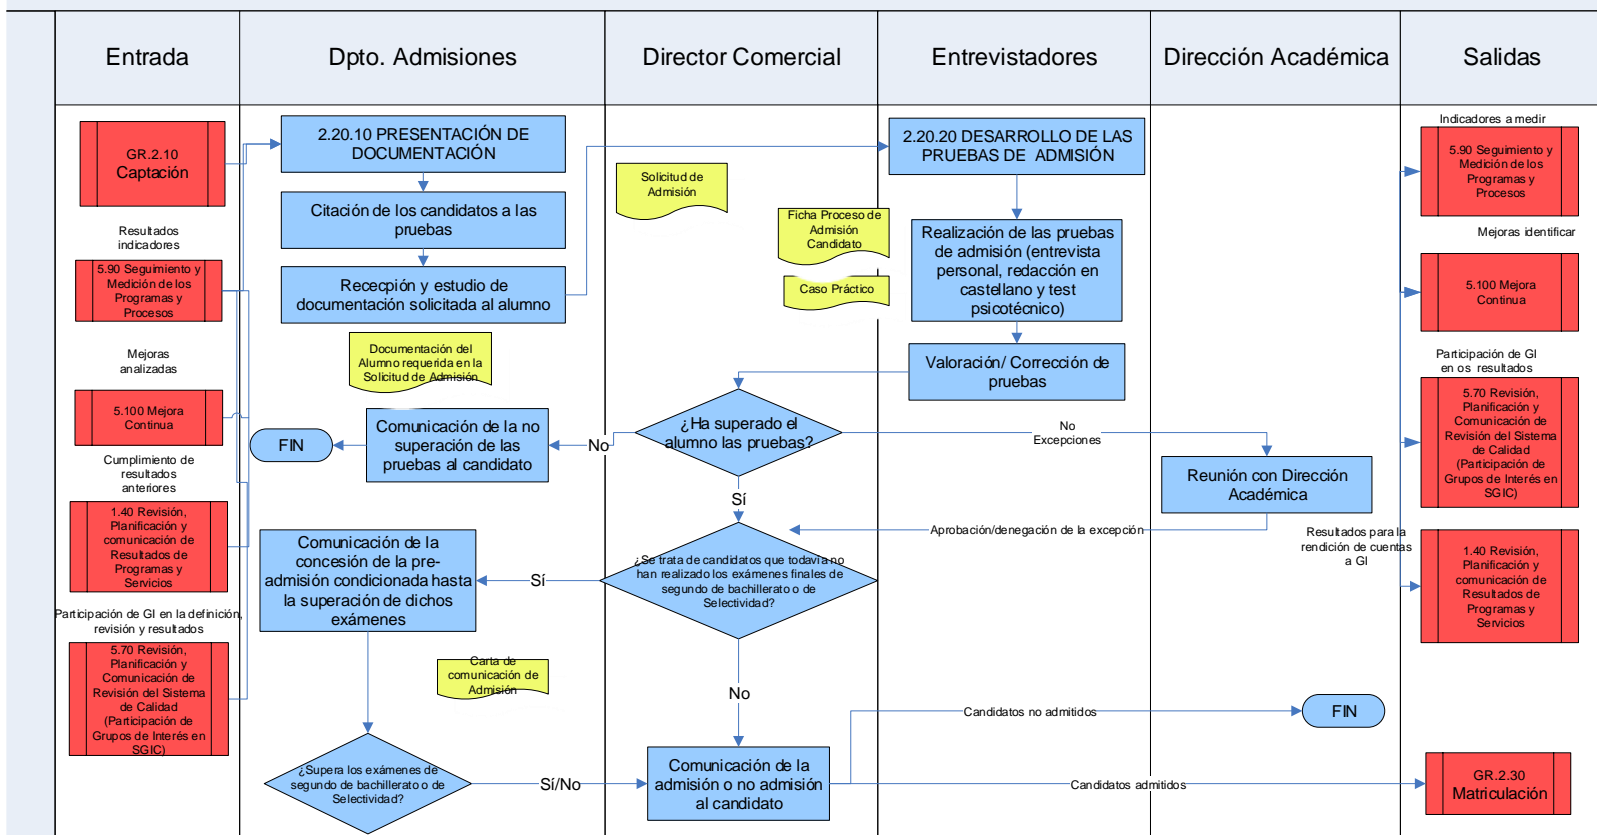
Entrada

Dpto. Admisiones

Director Comercial

Entrevistadores

Dirección Académica

Salidas

GR.2.10
Captación

Resultados indicadores

5.90 Seguimiento y Medición de los Programas y Procesos

Mejoras analizadas

5.100 Mejora Continua

Cumplimiento de resultados anteriores

1.40 Revisión, Planificación y comunicación de Resultados de Programas y Servicios

Participación de GI en la definición, revisión y resultados

5.70 Revisión, Planificación y Comunicación de Revisión del Sistema de Calidad (Participación de Grupos de Interés en SGIC)

2.20.10 PRESENTACIÓN DE DOCUMENTACIÓN

Citación de los candidatos a las pruebas

Recepción y estudio de documentación solicitada al alumno

Documentación del Alumno requerida en la Solicitud de Admisión

Solicitud de Admisión

Ficha Proceso de Admisión Candidato

Caso Práctico

2.20.20 DESARROLLO DE LAS PRUEBAS DE ADMISIÓN

Realización de las pruebas de admisión (entrevista personal, redacción en castellano y test psicotécnico)

Valoración/ Corrección de pruebas

¿Ha superado el alumno las pruebas?

No

Comunicación de la no superación de las pruebas al candidato

FIN

No Excepciones

Reunión con Dirección Académica

Sí

Aprobación/denegación de la excepción

¿Se trata de candidatos que todavía no han realizado los exámenes finales de segundo de bachillerato o de Selectividad?

Sí

Comunicación de la concesión de la pre-admisión condicionada hasta la superación de dichos exámenes

Carta de comunicación de Admisión

No

¿Supera los exámenes de segundo de bachillerato o de Selectividad?

Sí/No

Comunicación de la admisión o no admisión al candidato

Candidatos no admitidos

FIN

Candidatos admitidos

Indicadores a medir

5.90 Seguimiento y Medición de los Programas y Procesos

Mejoras identificar

5.100 Mejora Continua

Participación de GI en os resultados

5.70 Revisión, Planificación y Comunicación de Revisión del Sistema de Calidad (Participación de Grupos de Interés en SGIC)

Resultados para la rendición de cuentas a GI

1.40 Revisión, Planificación y comunicación de Resultados de Programas y Servicios

GR.2.30
Matriculación